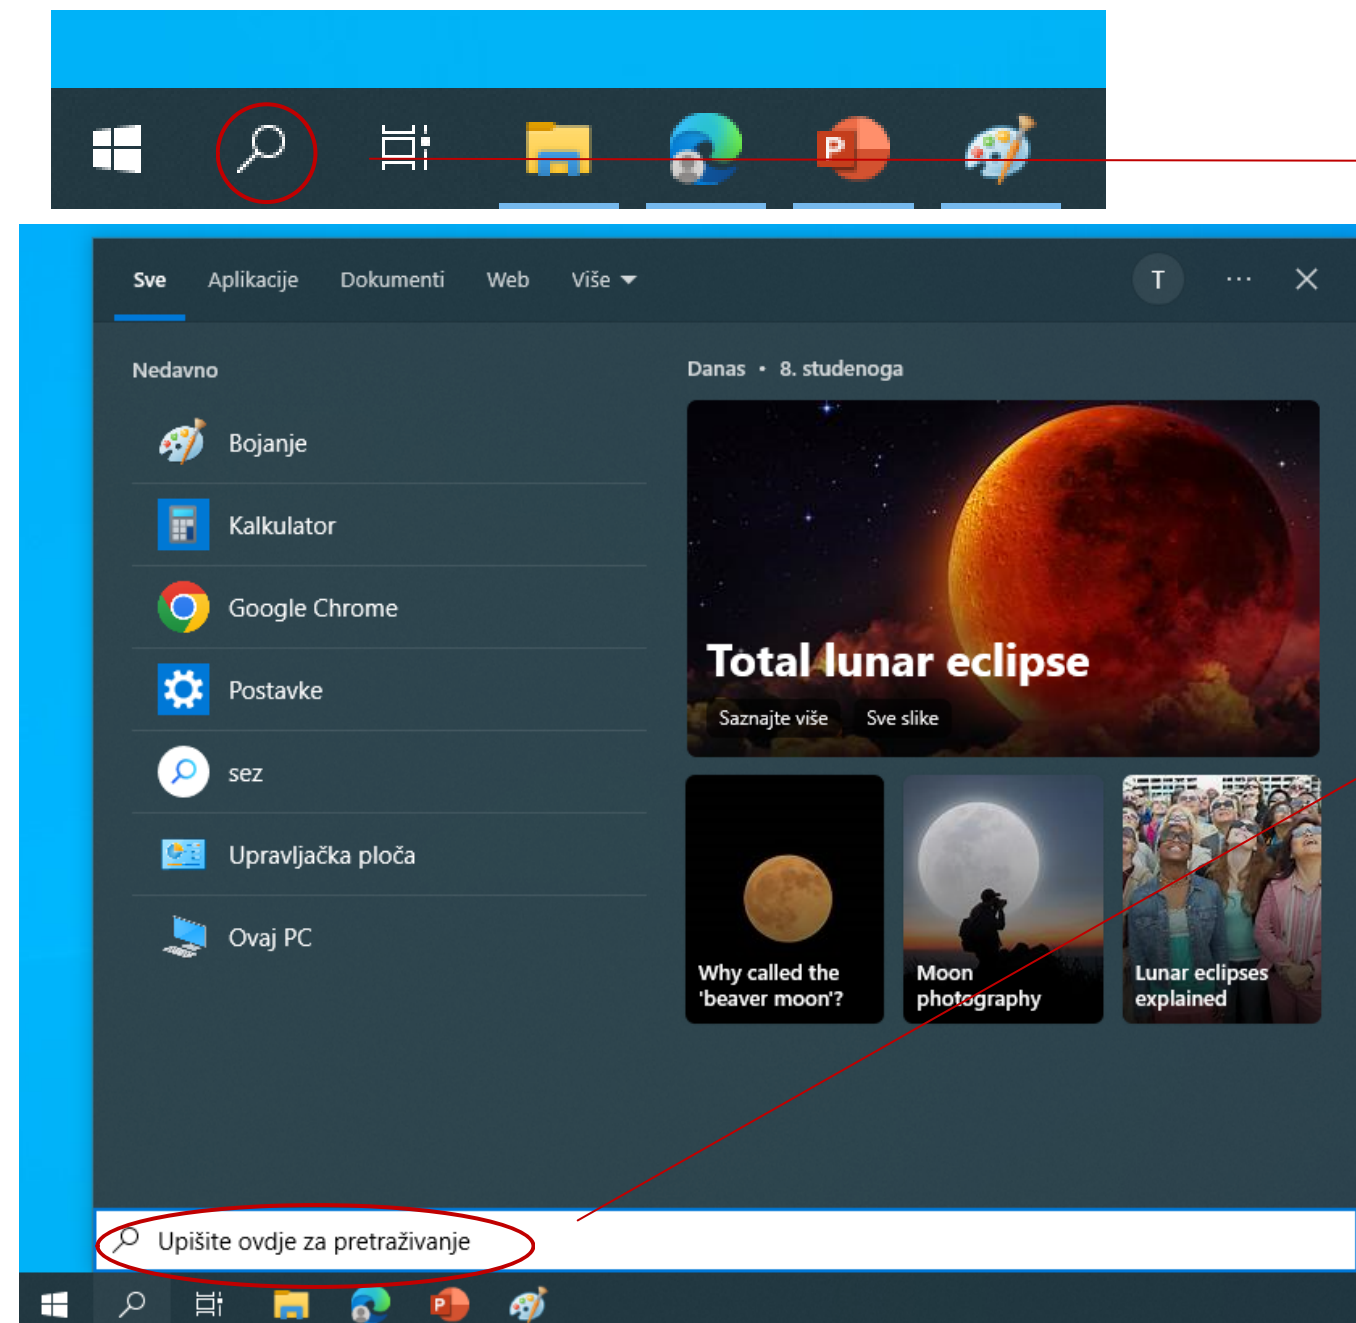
Sve Aplikacije Dokumenti Web Više

T ···

Nedavno

Bojanje

Kalkulator

Google Chrome

Postavke

sez

Upravljačka ploča

Ovaj PC

Danas • 8. studenoga

Total lunar eclipse

Saznajte više Sve slike

Why called the 'beaver moon'?

Moon photography

Lunar eclipses explained

Upišite ovdje za pretraživanje